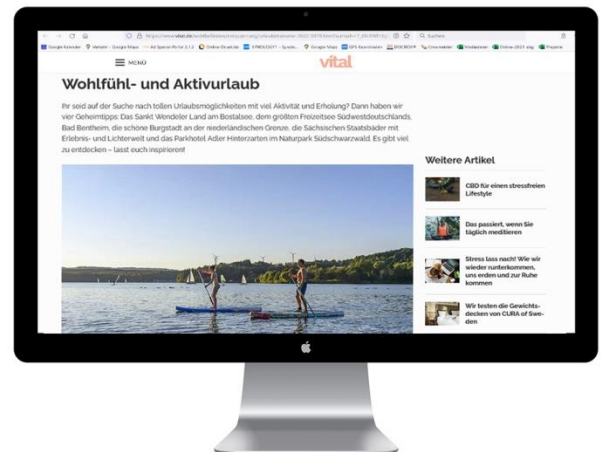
https://www.vital.de/wohlfuehl-und-aktivurlaub

Suchen

Google Kalender Google Maps Online-Shop

MENU

vital

Wohlfühl- und Aktivurlaub

Ihr seid auf der Suche nach tollen Urlaubsmöglichkeiten mit viel Aktivität und Erholung? Dann haben wir vier Geheimtipps: Das Sankt Wendeler Land am Bostalsee, dem größten Freizeitsee Südwestdeutschlands, Bad Bentheim, die schöne Burgstadt an der niederländischen Grenze, die Sächsischen Staatsbäder mit Erlebnis- und Lichterwelt und das Parkhotel Adler Hinterzarten im Naturpark Südschwarzwald. Es gibt viel zu entdecken – lasst euch inspirieren!

Weitere Artikel

CBD für einen stressfreien Lifestyle

Das passiert, wenn Sie täglich meditieren

Stress lass nach! Wie wir wieder runterkommen, uns erden und zur Ruhe kommen

Wir testen die Gewichtsdecken von CURA of Sweden